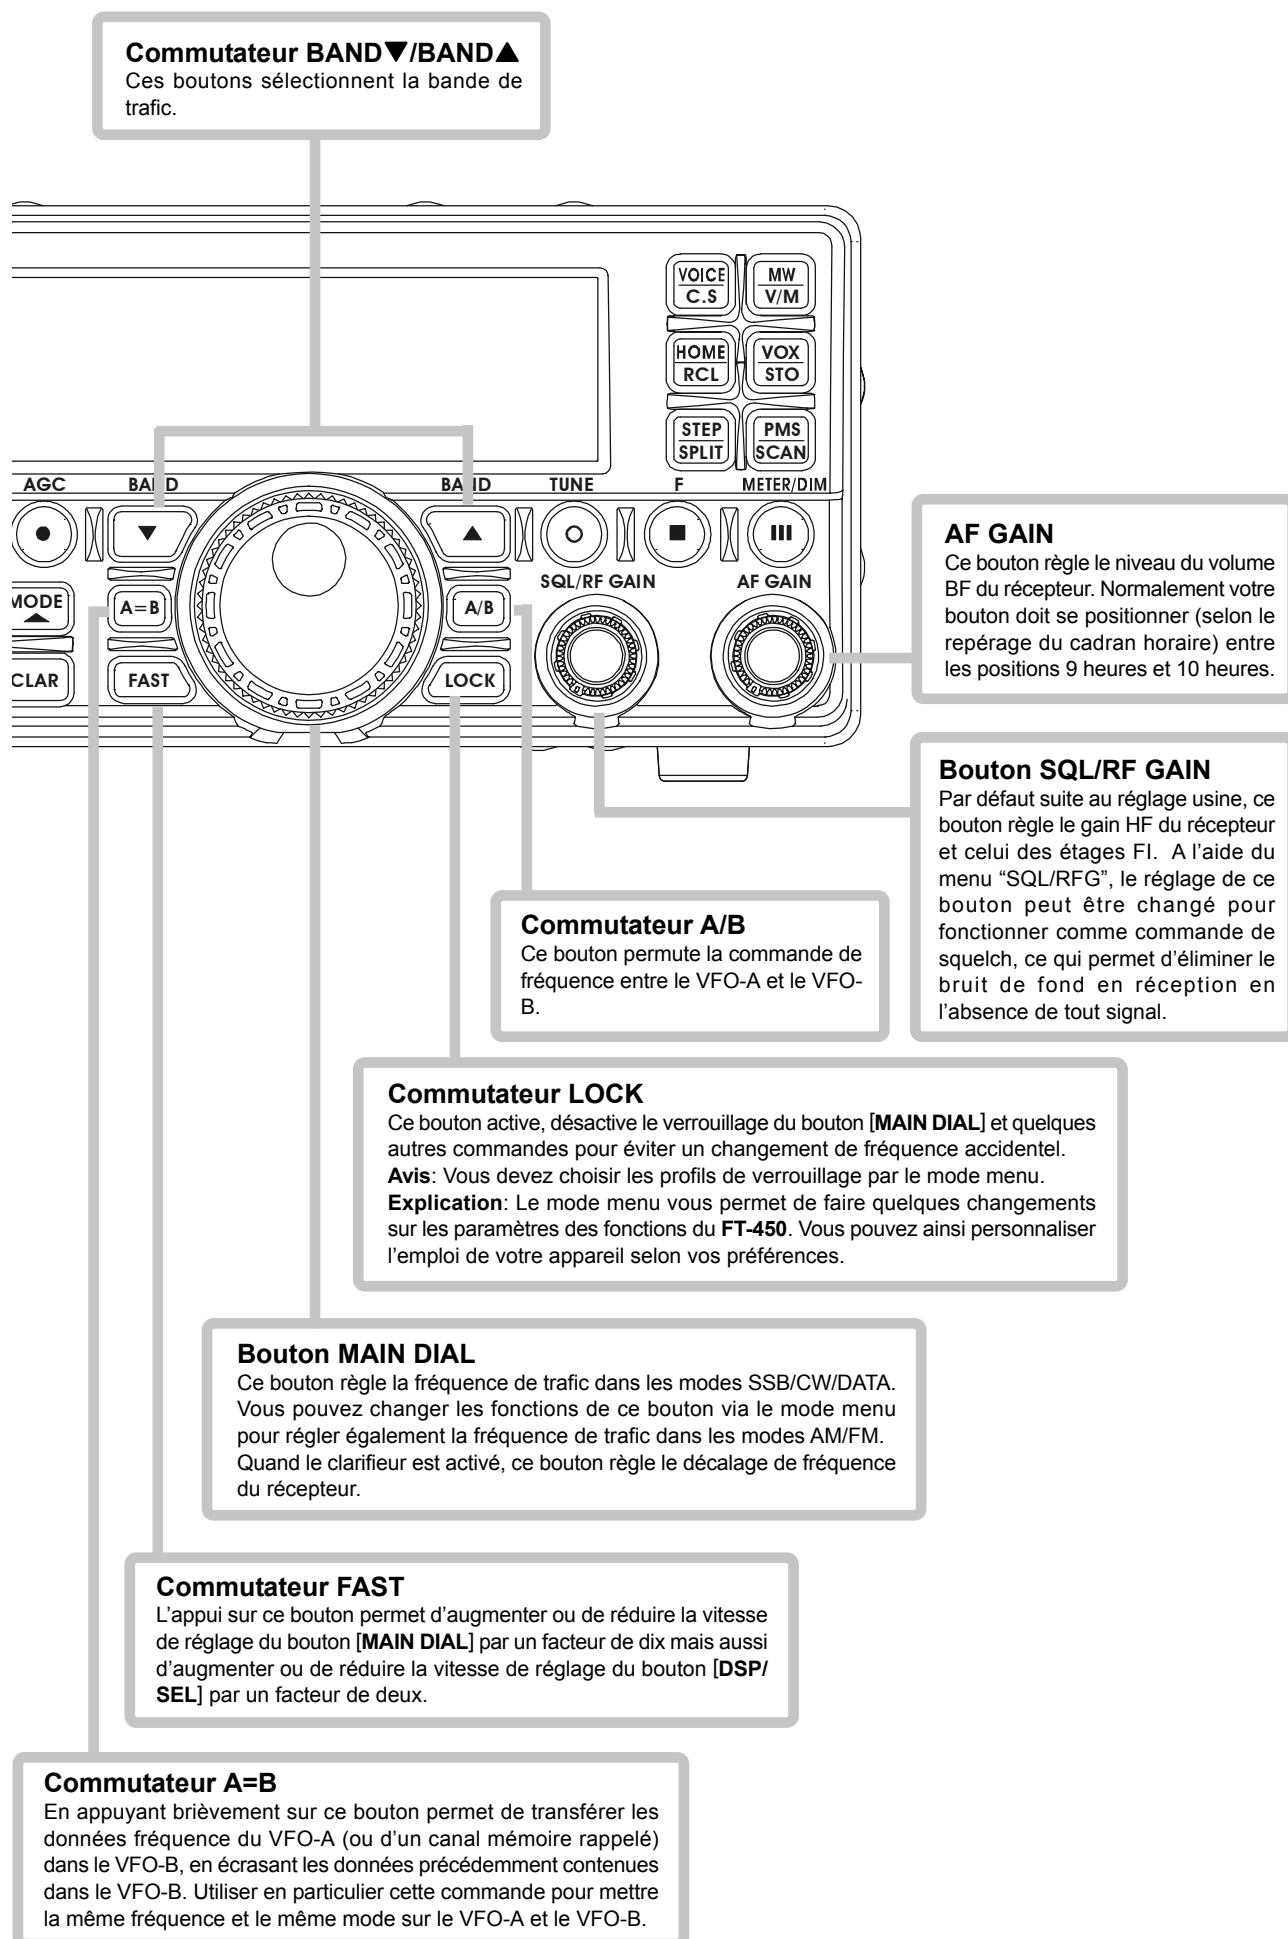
Commutateur BAND▼/BAND▲
Ces boutons sélectionnent la bande de trafic.

VOICE
C.S
MW
V/M
HOME
RCL
VOX
STO
STEP
SPLIT
PMS
SCAN

AGC
BAND
BAND
TUNE
F
METER/DIM
MODE
A=B
A/B
SQL/RF GAIN
AF GAIN
CLAR
FAST
LOCK

AF GAIN
Ce bouton règle le niveau du volume BF du récepteur. Normalement votre bouton doit se positionner (selon le repérage du cadran horaire) entre les positions 9 heures et 10 heures.

Bouton SQL/RF GAIN
Par défaut suite au réglage usine, ce bouton règle le gain HF du récepteur et celui des étages FI. A l'aide du menu "SQL/RFG", le réglage de ce bouton peut être changé pour fonctionner comme commande de squelch, ce qui permet d'éliminer le bruit de fond en réception en l'absence de tout signal.

Commutateur A/B
Ce bouton permute la commande de fréquence entre le VFO-A et le VFO-B.

Commutateur LOCK
Ce bouton active, désactive le verrouillage du bouton [MAIN DIAL] et quelques autres commandes pour éviter un changement de fréquence accidentel.
Avis: Vous devez choisir les profils de verrouillage par le mode menu.
Explication: Le mode menu vous permet de faire quelques changements sur les paramètres des fonctions du FT-450. Vous pouvez ainsi personnaliser l'emploi de votre appareil selon vos préférences.

Bouton MAIN DIAL
Ce bouton règle la fréquence de trafic dans les modes SSB/CW/DATA. Vous pouvez changer les fonctions de ce bouton via le mode menu pour régler également la fréquence de trafic dans les modes AM/FM. Quand le clarifieur est activé, ce bouton règle le décalage de fréquence du récepteur.

Commutateur FAST
L'appui sur ce bouton permet d'augmenter ou de réduire la vitesse de réglage du bouton [MAIN DIAL] par un facteur de dix mais aussi d'augmenter ou de réduire la vitesse de réglage du bouton [DSP/SEL] par un facteur de deux.

Commutateur A=B
En appuyant brièvement sur ce bouton permet de transférer les données fréquence du VFO-A (ou d'un canal mémoire rappelé) dans le VFO-B, en écrasant les données précédemment contenues dans le VFO-B. Utiliser en particulier cette commande pour mettre la même fréquence et le même mode sur le VFO-A et le VFO-B.